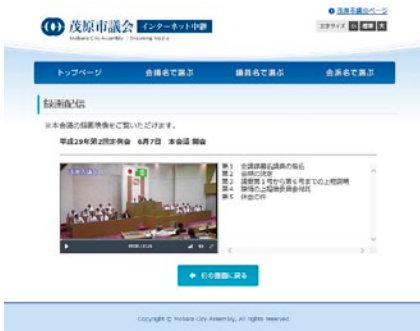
茂原市議会 インターネット中継
Mobara City Assembly | Streaming Movie

茂原市議会ページ
文字サイズ 小 標準 大

トップページ
会議名で選ぶ
議員名で選ぶ
会派名で選ぶ

録画配信

※本会議の録画映像をご覧いただけます。

平成29年第2回定例会　6月7日　本会議 開会

第1 会議録署名議員の指名
第2 会期の決定
第3 議案第1号から第6号までの上程説明
第4 陳情の上程説明及び報告
第5 休会の件

前の画面に戻る

Copyright © Mobara City Assembly, All rights reserved.